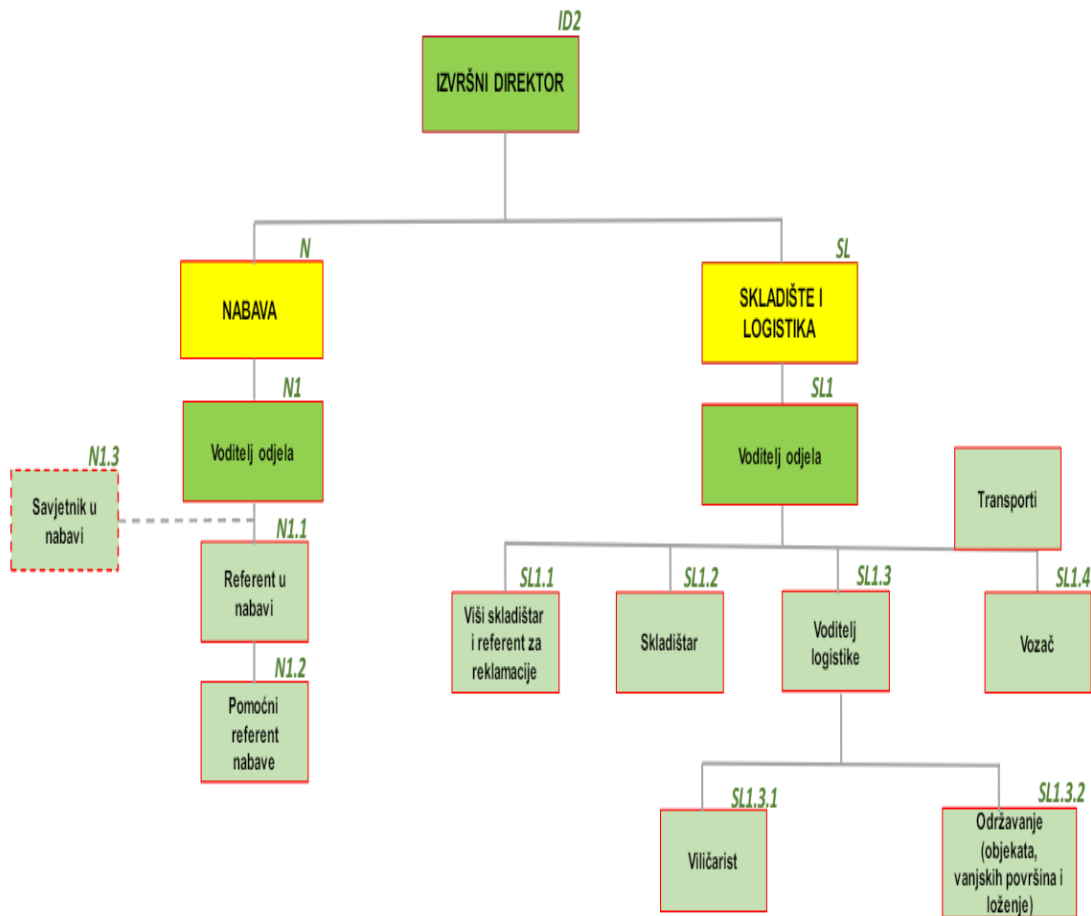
ID2
IZVRŠNI DIREKTOR

N
NABAVA

SL
SKLADIŠTE I LOGISTIKA

N1
Voditelj odjela

SL1
Voditelj odjela

N1.3
Savjetnik u nabavi

Transporti

N1.1
Referent u nabavi

SL1.1
Viši skladištar i referent za reklamacije

SL1.2
Skladištar

SL1.3
Voditelj logistike

SL1.4
Vozač

N1.2
Pomoćni referent nabave

SL1.3.1
Viličarist

SL1.3.2
Održavanje (objekata, vanjskih površina i loženje)